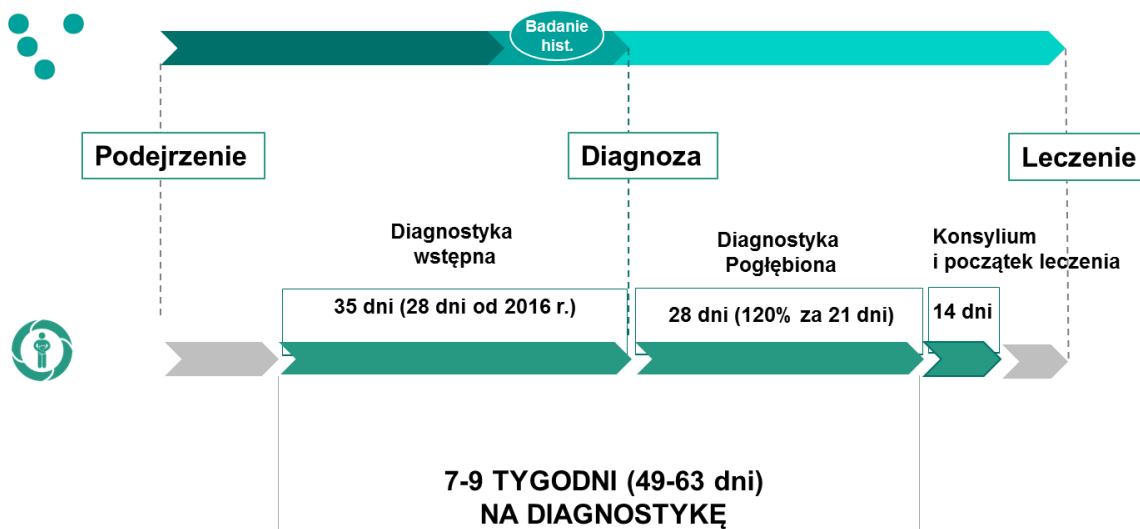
Badanie hist.

Podejrzenie

Diagnoza

Leczenie

Diagnostyka wstępna

Diagnostyka Pogłębiona

Konsylium i początek leczenia

35 dni (28 dni od 2016 r.)

28 dni (120% za 21 dni)

14 dni

7-9 TYGODNI (49-63 dni) NA DIAGNOSTYKĘ